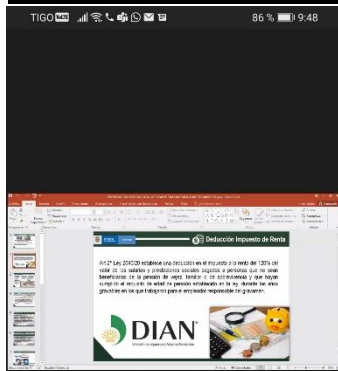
TIGO 86 % 9:48

Deducción Impuesto de Renta

Art 2° Ley 2040/20 establece una deducción en el impuesto a la renta del 120% del valor de los salarios y prestaciones sociales pagados a personas que no sean beneficiarias de la pensión de vejez, familiar o de sobrevivencia y que hayan cumplido el requisito de edad de pensión establecido en la ley, durante los años gravables en los que trabajen para el empleador responsable del gravamen.

DIAN